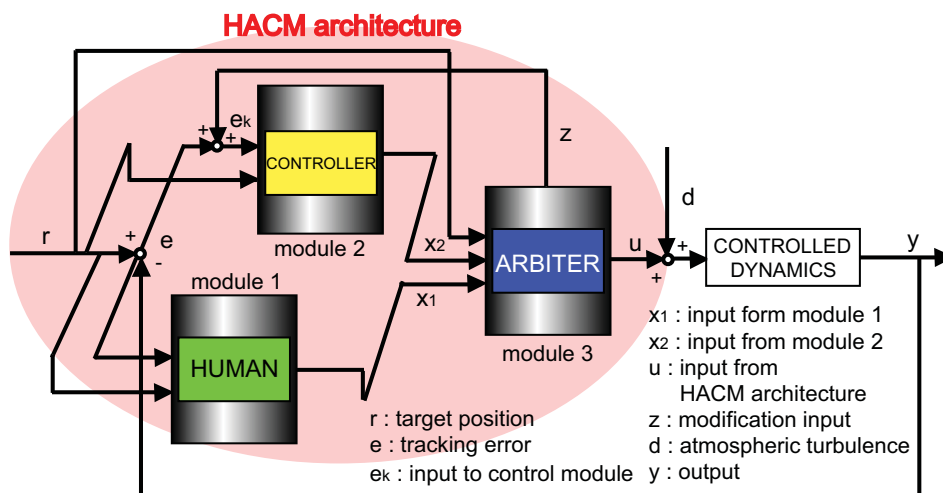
HACM architecture

$e_k$
+
+
CONTROLLER
module 2

z

r
+
e
-

module 1
HUMAN

$x_2$
$x_1$
ARBITER
module 3

u
d
+
+
CONTROLLED DYNAMICS
y

r : target position
e : tracking error
$e_k$ : input to control module

$x_1$ : input form module 1
$x_2$ : input from module 2
u : input from HACM architecture
z : modification input
d : atmospheric turbulence
y : output